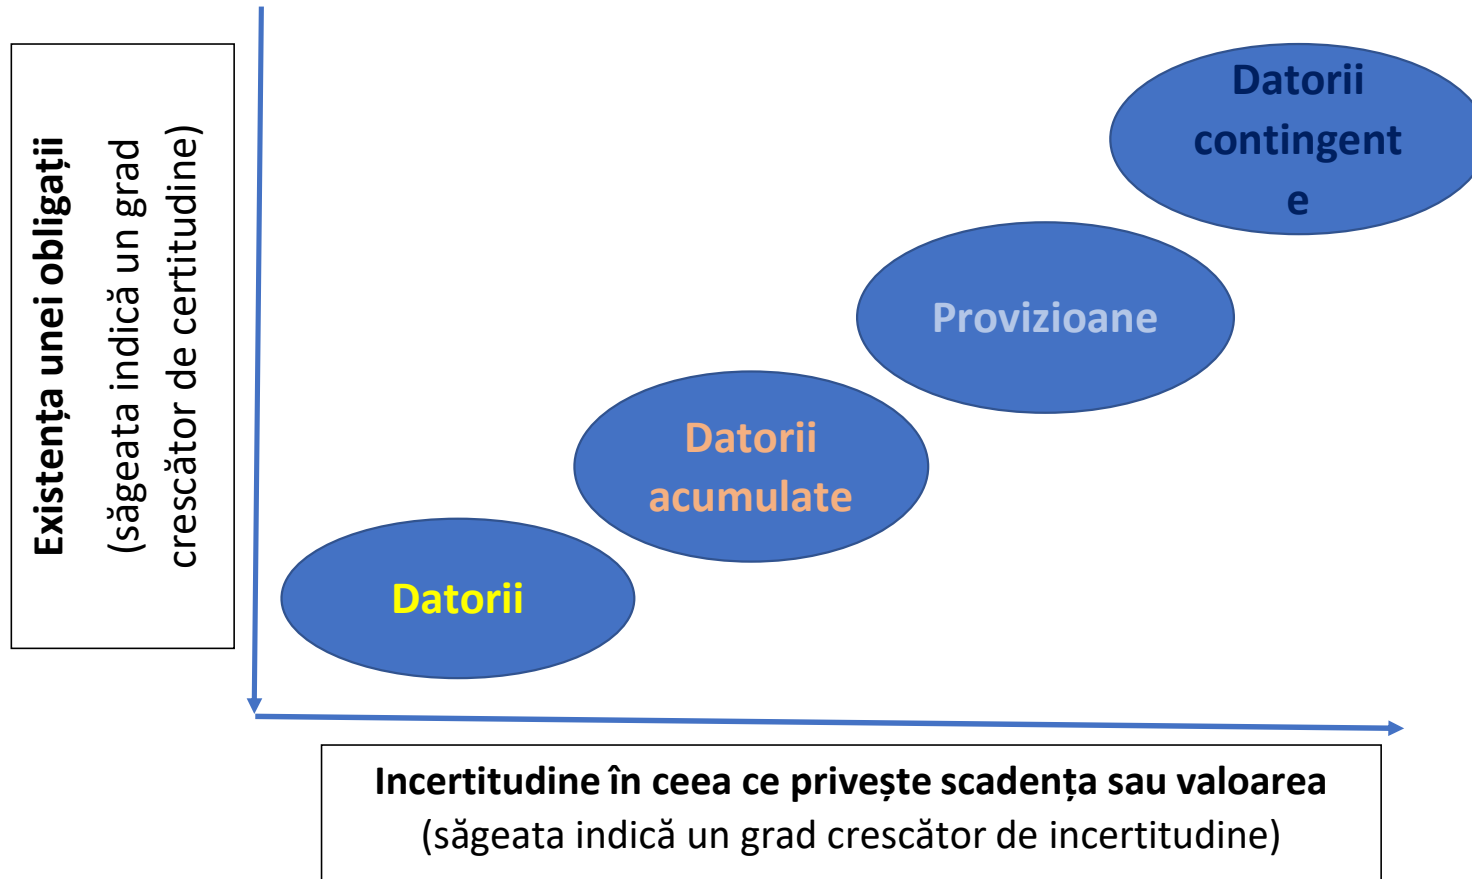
Existența unei obligații
(săgeata indică un grad crescător de certitudine)

Datorii contingente

Provizioane

Datorii acumulate

Datorii

Incertitudine în ceea ce privește scadența sau valoarea
(săgeata indică un grad crescător de incertitudine)